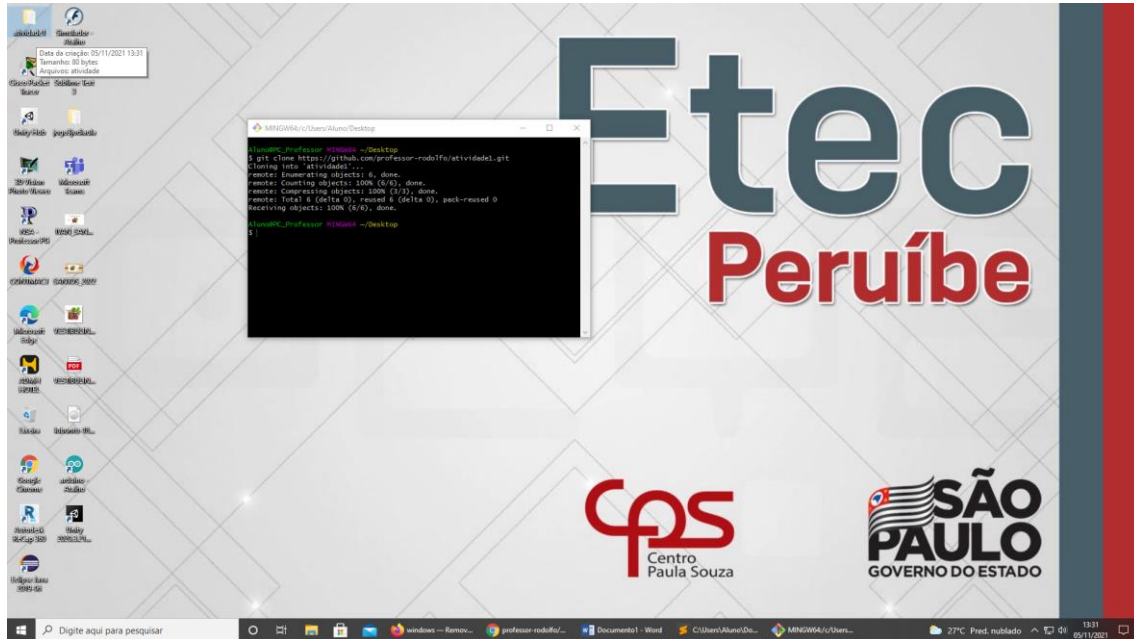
atividade1 Simulador Andino
Data da criação: 05/11/2021 13:31
Tamanho: 80 bytes
Arquivos: atividade
Cisco Packet Tracer Sublime Text 3
Unity Hub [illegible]
3D Viewer Microsoft Teams
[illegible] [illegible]
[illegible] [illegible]
Microsoft Edge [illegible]
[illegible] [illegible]
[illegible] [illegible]
Google Chrome arduino Andino
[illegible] Unity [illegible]
Eclipse Ieee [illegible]

MINGW64:/c/Users/Aluno/Desktop

Aluno@PC_Professor MINGW64 ~/Desktop
$ git clone https://github.com/professor-rodolfo/atividade1.git
Cloning into 'atividade1'...
remote: Enumerating objects: 6, done.
remote: Counting objects: 100% (6/6), done.
remote: Compressing objects: 100% (3/3), done.
remote: Total 6 (delta 0), reused 6 (delta 0), pack-reused 0
Receiving objects: 100% (6/6), done.

Aluno@PC_Professor MINGW64 ~/Desktop
$ |

Etec
Peruíbe

cps Centro Paula Souza

SÃO PAULO
GOVERNO DO ESTADO

Digite aqui para pesquisar
windows — Remov...
professor-rodolfo/...
Documento1 - Word
C:\Users\Aluno\Do...
MINGW64:/c/Users...
27°C Pred. nublado
13:31
05/11/2021